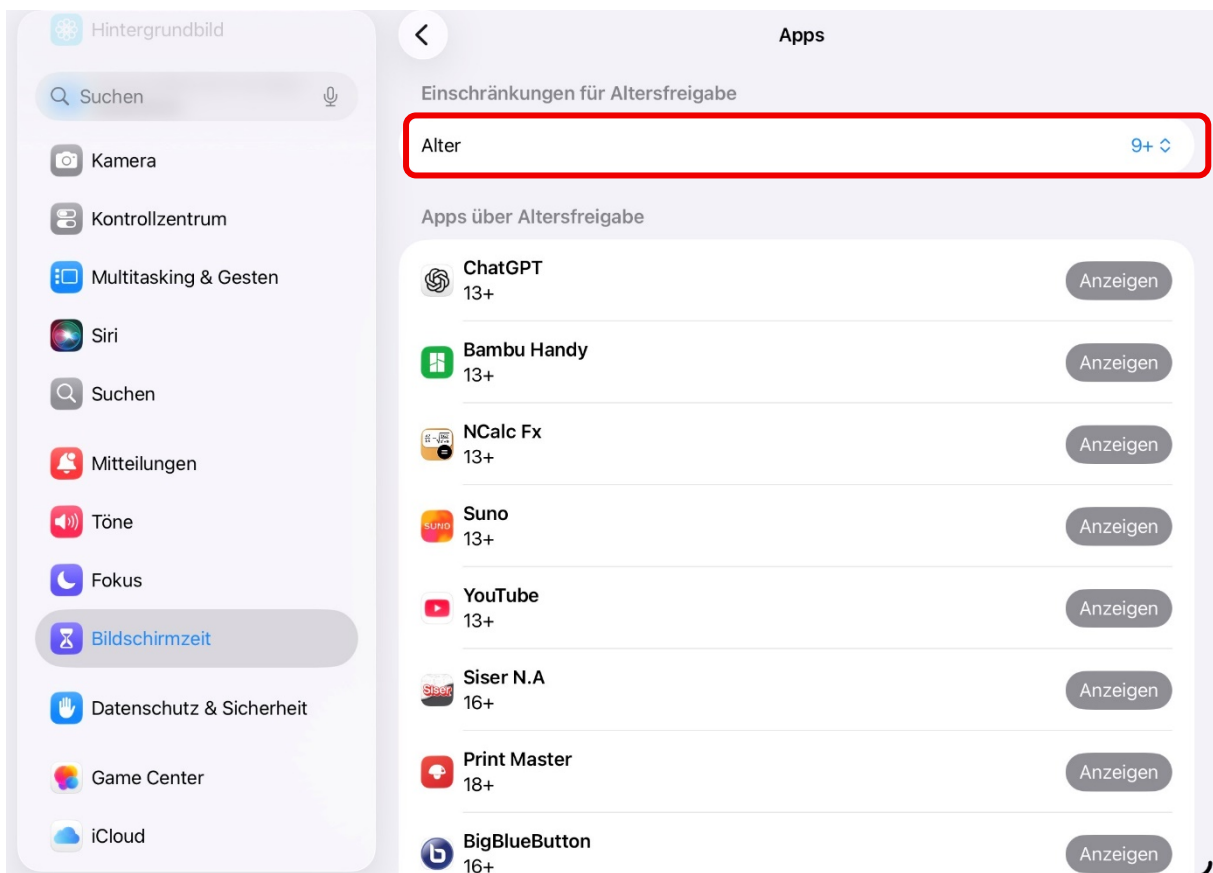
Hintergrundbild

Suchen

Kamera

Kontrollzentrum

Multitasking & Gesten

Siri

Suchen

Mitteilungen

Töne

Fokus

Bildschirmzeit

Datenschutz & Sicherheit

Game Center

iCloud

Apps

Einschränkungen für Altersfreigabe

Alter 9+

Apps über Altersfreigabe

ChatGPT
13+
Anzeigen

Bambu Handy
13+
Anzeigen

NCalc Fx
13+
Anzeigen

Suno
13+
Anzeigen

YouTube
13+
Anzeigen

Siser N.A
16+
Anzeigen

Print Master
18+
Anzeigen

BigBlueButton
16+
Anzeigen